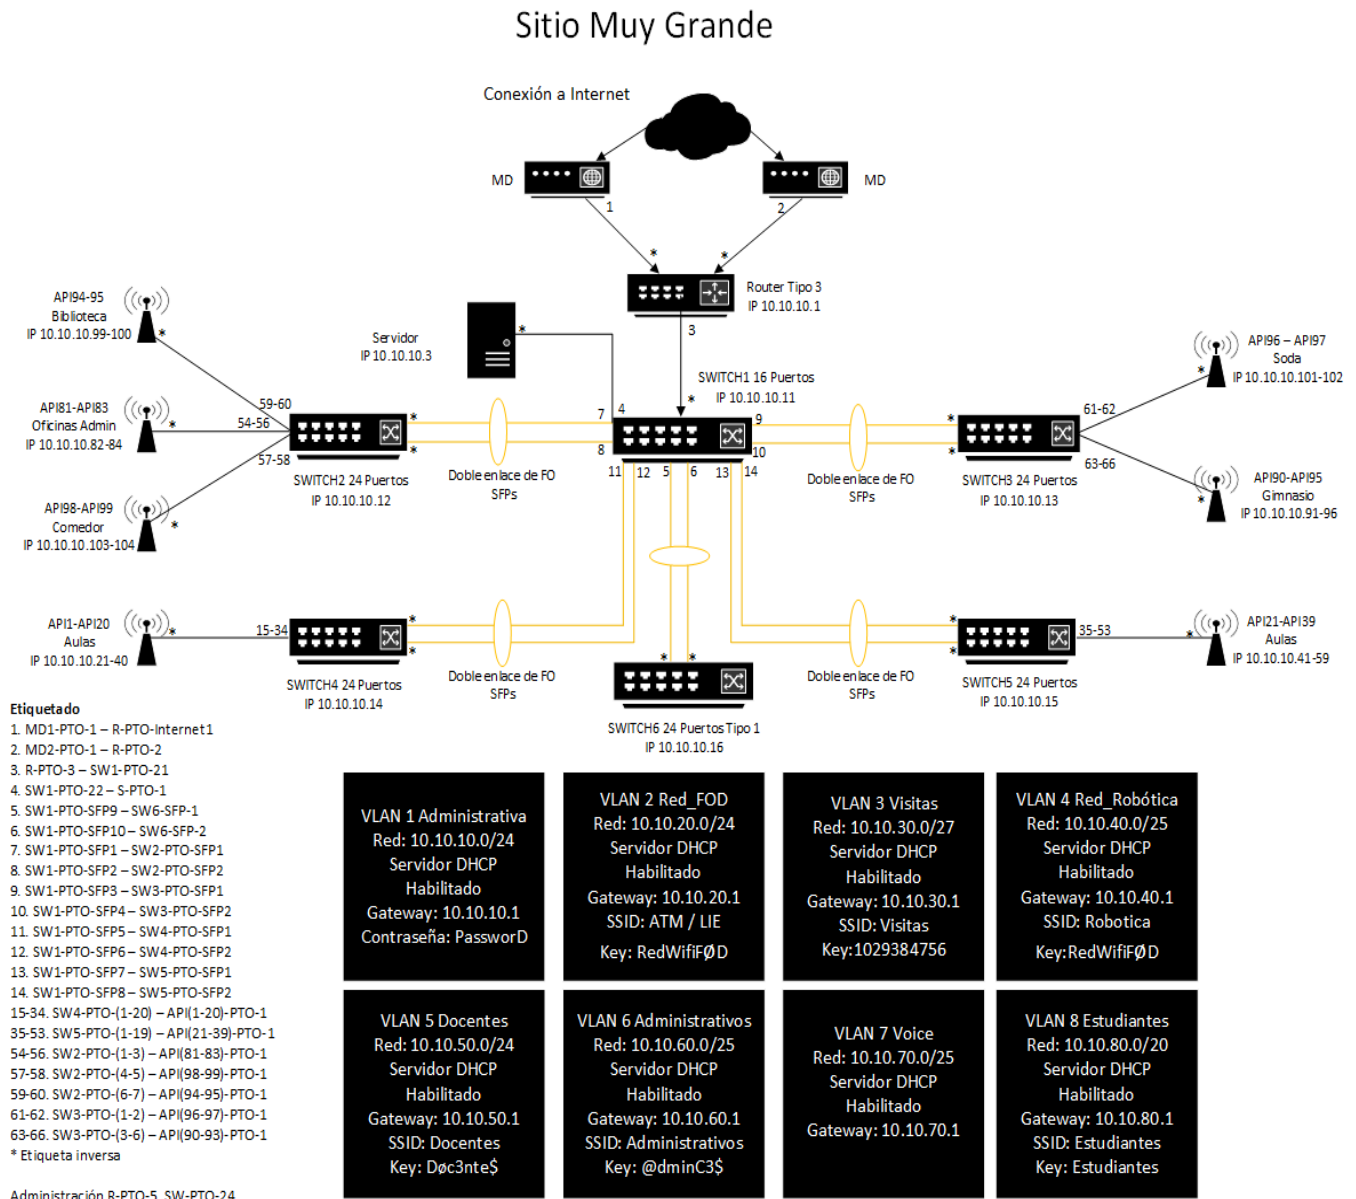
Sitio Muy Grande

Conexión a Internet

MD

MD

1

2

Router Tipo 3
IP 10.10.10.1

3

Servidor
IP 10.10.10.3

SWITCH1 16 Puertos
IP 10.10.10.11

API94-95
Biblioteca
IP 10.10.10.99-100

API81-API83
Oficinas Admin
IP 10.10.10.82-84

API98-API99
Comedor
IP 10.10.10.103-104

59-60
54-56
57-58

SWITCH2 24 Puertos
IP 10.10.10.12

Doble enlace de FO
SFPs

7 4
8
9
10
11 12 5 6 13 14

Doble enlace de FO
SFPs

SWITCH3 24 Puertos
IP 10.10.10.13

61-62
63-66

API96 – API97
Soda
IP 10.10.10.101-102

API90-API95
Gimnasio
IP 10.10.10.91-96

API1-API20
Aulas
IP 10.10.10.21-40

15-34

SWITCH4 24 Puertos
IP 10.10.10.14

Doble enlace de FO
SFPs

SWITCH6 24 Puertos Tipo 1
IP 10.10.10.16

Doble enlace de FO
SFPs

SWITCH5 24 Puertos
IP 10.10.10.15

35-53

API21-API39
Aulas
IP 10.10.10.41-59

Etiquetado
1. MD1-PTO-1 – R-PTO-Internet1
2. MD2-PTO-1 – R-PTO-2
3. R-PTO-3 – SW1-PTO-21
4. SW1-PTO-22 – S-PTO-1
5. SW1-PTO-SFP9 – SW6-SFP-1
6. SW1-PTO-SFP10 – SW6-SFP-2
7. SW1-PTO-SFP1 – SW2-PTO-SFP1
8. SW1-PTO-SFP2 – SW2-PTO-SFP2
9. SW1-PTO-SFP3 – SW3-PTO-SFP1
10. SW1-PTO-SFP4 – SW3-PTO-SFP2
11. SW1-PTO-SFP5 – SW4-PTO-SFP1
12. SW1-PTO-SFP6 – SW4-PTO-SFP2
13. SW1-PTO-SFP7 – SW5-PTO-SFP1
14. SW1-PTO-SFP8 – SW5-PTO-SFP2
15-34. SW4-PTO-(1-20) – API(1-20)-PTO-1
35-53. SW5-PTO-(1-19) – API(21-39)-PTO-1
54-56. SW2-PTO-(1-3) – API(81-83)-PTO-1
57-58. SW2-PTO-(4-5) – API(98-99)-PTO-1
59-60. SW2-PTO-(6-7) – API(94-95)-PTO-1
61-62. SW3-PTO-(1-2) – API(96-97)-PTO-1
63-66. SW3-PTO-(3-6) – API(90-93)-PTO-1
* Etiqueta inversa

Administración R-PTO-5 SW-PTO-24

VLAN 1 Administrativa
Red: 10.10.10.0/24
Servidor DHCP
Habilitado
Gateway: 10.10.10.1
Contraseña: PassworD

VLAN 2 Red_FOD
Red: 10.10.20.0/24
Servidor DHCP
Habilitado
Gateway: 10.10.20.1
SSID: ATM / LIE
Key: RedWifiFØD

VLAN 3 Visitas
Red: 10.10.30.0/27
Servidor DHCP
Habilitado
Gateway: 10.10.30.1
SSID: Visitas
Key:1029384756

VLAN 4 Red_Robótica
Red: 10.10.40.0/25
Servidor DHCP
Habilitado
Gateway: 10.10.40.1
SSID: Robotica
Key:RedWifiFØD

VLAN 5 Docentes
Red: 10.10.50.0/24
Servidor DHCP
Habilitado
Gateway: 10.10.50.1
SSID: Docentes
Key: Døc3nte$

VLAN 6 Administrativos
Red: 10.10.60.0/25
Servidor DHCP
Habilitado
Gateway: 10.10.60.1
SSID: Administrativos
Key: @dminC3$

VLAN 7 Voice
Red: 10.10.70.0/25
Servidor DHCP
Habilitado
Gateway: 10.10.70.1

VLAN 8 Estudiantes
Red: 10.10.80.0/20
Servidor DHCP
Habilitado
Gateway: 10.10.80.1
SSID: Estudiantes
Key: Estudiantes